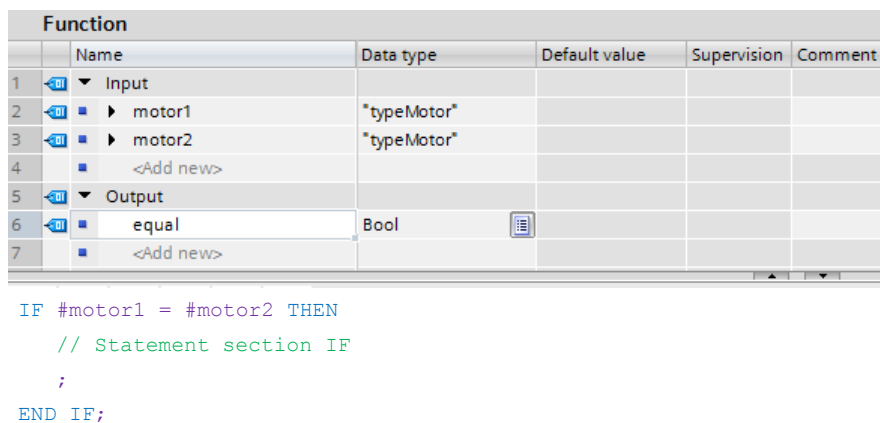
Function

| | Name | Data type | Default value | Supervision | Comment |
|---|---|---|---|---|---|
| 1 | Input | | | | |
| 2 | motor1 | "typeMotor" | | | |
| 3 | motor2 | "typeMotor" | | | |
| 4 | <Add new> | | | | |
| 5 | Output | | | | |
| 6 | equal | Bool | | | |
| 7 | <Add new> | | | | |

IF #motor1 = #motor2 THEN
// Statement section IF
;
END_IF;